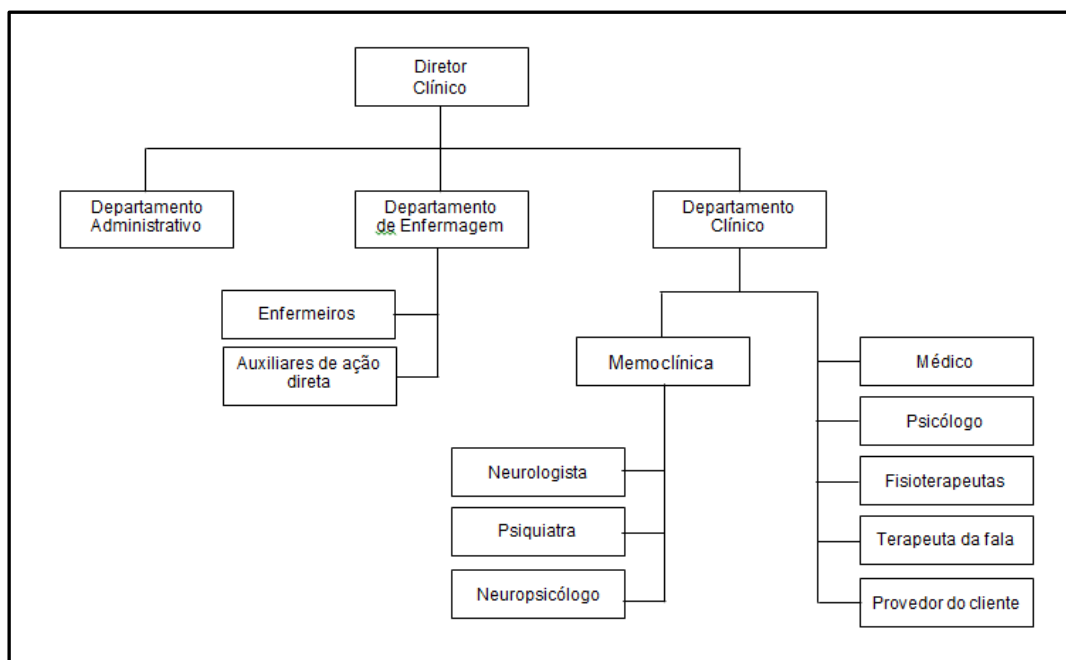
Diretor Clínico

Departamento Administrativo

Departamento de Enfermagem

Departamento Clínico

Enfermeiros

Auxiliares de ação direta

Memoclínica

Médico

Psicólogo

Fisioterapeutas

Terapeuta da fala

Provedor do cliente

Neurologista

Psiquiatra

Neuropsicólogo